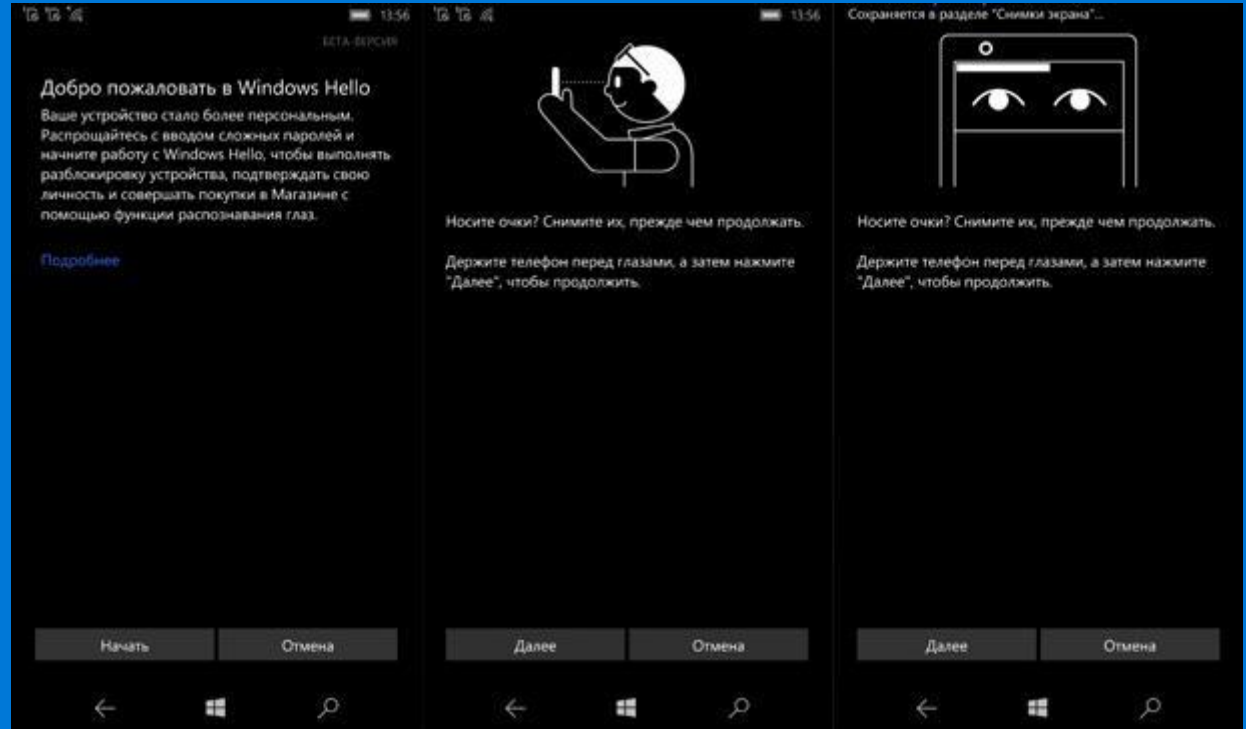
13:56

БЕТА-ВЕРСИЯ

Добро пожаловать в Windows Hello

Ваше устройство стало более персональным. Распрощайтесь с вводом сложных паролей и начните работу с Windows Hello, чтобы выполнять разблокировку устройства, подтверждать свою личность и совершать покупки в Магазине с помощью функции распознавания глаз.

Подробнее

Начать

Отмена

13:56

Носите очки? Снимите их, прежде чем продолжать.

Держите телефон перед глазами, а затем нажмите "Далее", чтобы продолжить.

Далее

Отмена

Сохраняется в разделе "Снимки экрана"...

Носите очки? Снимите их, прежде чем продолжать.

Держите телефон перед глазами, а затем нажмите "Далее", чтобы продолжить.

Далее

Отмена